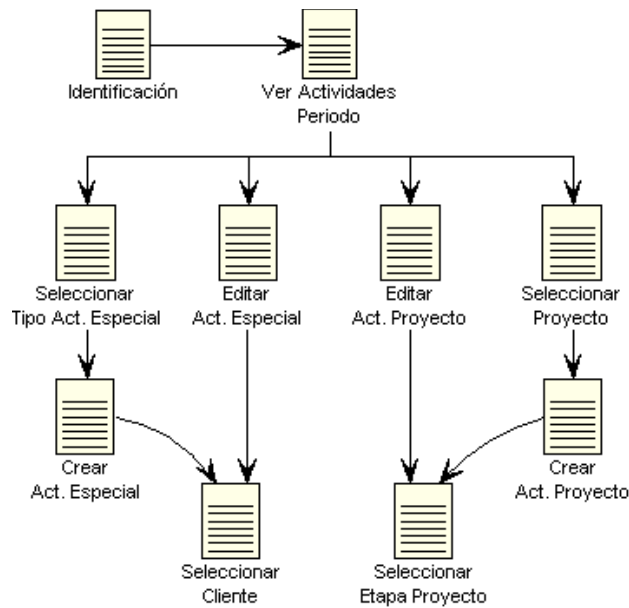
Identificación

Ver Actividades Periodo

Seleccionar Tipo Act. Especial

Editar Act. Especial

Editar Act. Proyecto

Seleccionar Proyecto

Crear Act. Especial

Crear Act. Proyecto

Seleccionar Cliente

Seleccionar Etapa Proyecto